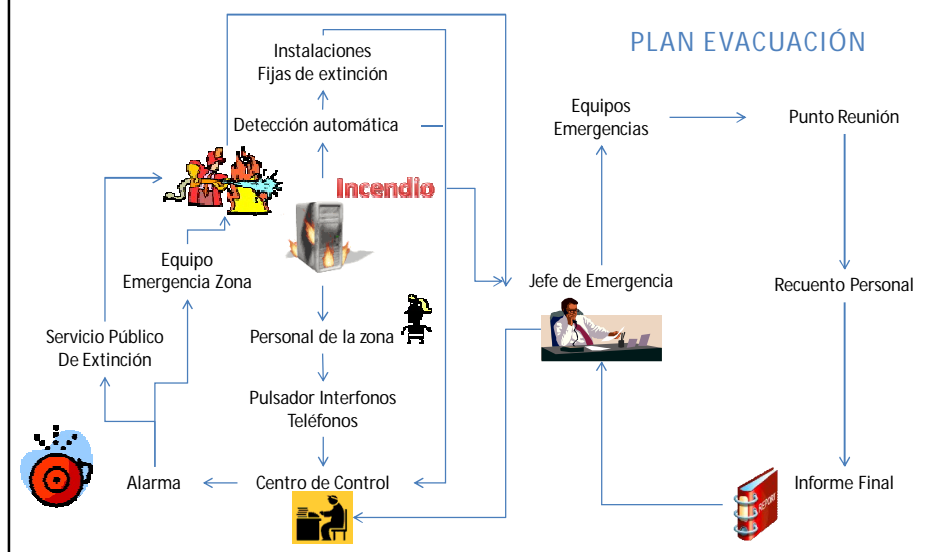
PLAN EVACUACIÓN

Instalaciones
Fijas de extinción

Detección automática

Incendio

Equipo
Emergencia Zona

Servicio Público
De Extinción

Personal de la zona

Pulsador Interfonos
Teléfonos

Alarma

Centro de Control

Equipos
Emergencias

Punto Reunión

Jefe de Emergencia

Recuento Personal

Informe Final

REPORT